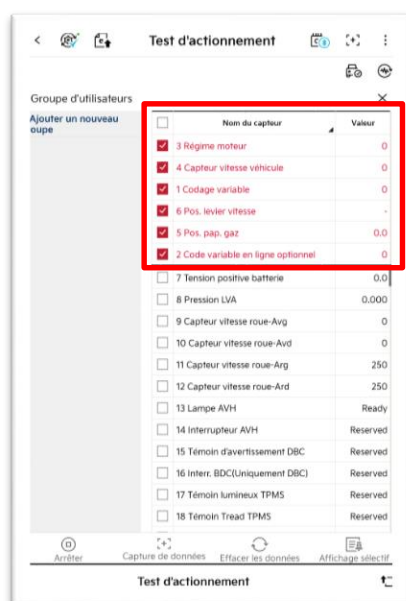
Test d'actionnement

Groupe d'utilisateurs

Ajouter un nouveau oupe

| | Nom du capteur | Valeur |
|---|---|---|
| ☑ | 3 Régime moteur | 0 |
| ☑ | 4 Capteur vitesse véhicule | 0 |
| ☑ | 1 Codage variable | 0 |
| ☑ | 6 Pos. levier vitesse | - |
| ☑ | 5 Pos. pap. gaz | 0.0 |
| ☑ | 2 Code variable en ligne optionnel | 0 |
| ☐ | 7 Tension positive batterie | 0.0 |
| ☐ | 8 Pression LVA | 0.000 |
| ☐ | 9 Capteur vitesse roue-Avg | 0 |
| ☐ | 10 Capteur vitesse roue-Avd | 0 |
| ☐ | 11 Capteur vitesse roue-Arg | 250 |
| ☐ | 12 Capteur vitesse roue-Ard | 250 |
| ☐ | 13 Lampe AVH | Ready |
| ☐ | 14 Interrupteur AVH | Reserved |
| ☐ | 15 Témoin d'avertissement DBC | Reserved |
| ☐ | 16 Interr. BDC(Uniquement DBC) | Reserved |
| ☐ | 17 Témoin lumineux TPMS | Reserved |
| ☐ | 18 Témoin Tread TPMS | Reserved |

Arrêter Capture de données Effacer les données Affichage sélectif

Test d'actionnement